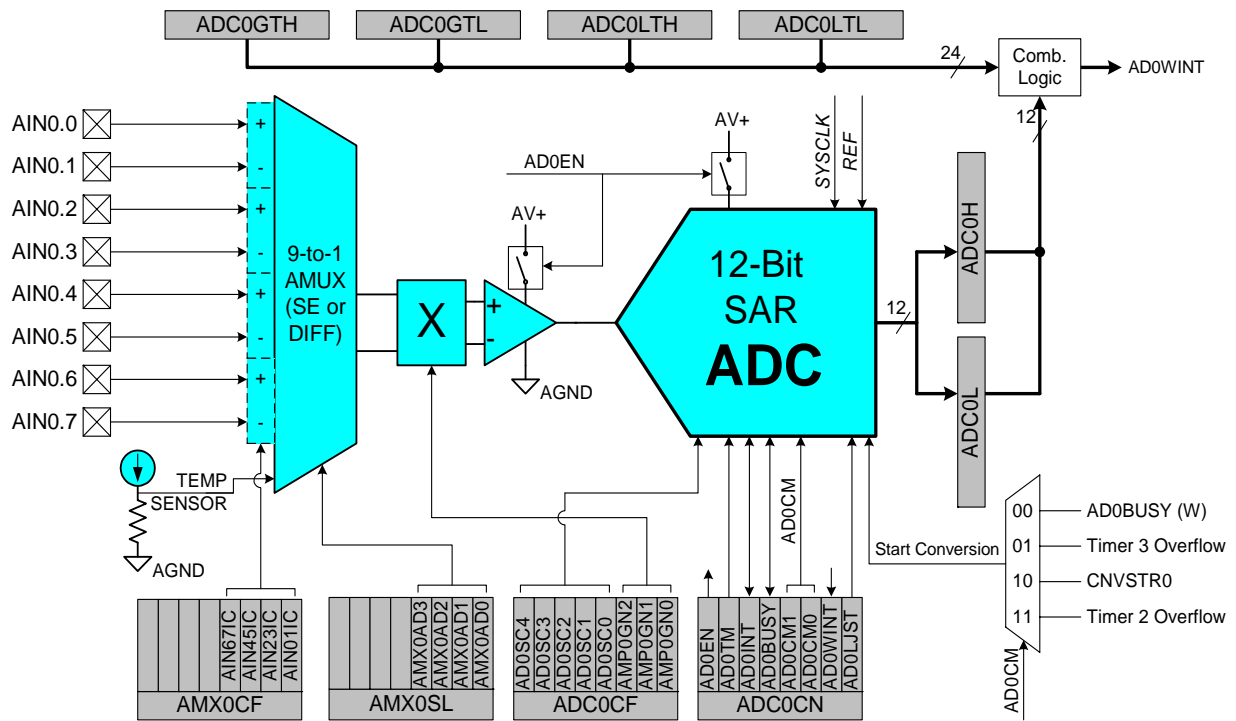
ADC0GTH
ADC0GTL
ADC0LTH
ADC0LTL
24
Comb. Logic
AD0WINT
12

AIN0.0
AIN0.1
AIN0.2
AIN0.3
AIN0.4
AIN0.5
AIN0.6
AIN0.7

+
-
+
-
+
-
+
-

9-to-1 AMUX (SE or DIFF)

X

AD0EN
AV+
AV+
+
-
AGND

SYSCLK
REF

12-Bit SAR ADC

12
ADC0H
ADC0L

TEMP SENSOR
AGND

AD0CM

Start Conversion
00 AD0BUSY (W)
01 Timer 3 Overflow
10 CNVSTR0
11 Timer 2 Overflow
AD0CM

AIN67IC
AIN45IC
AIN23IC
AIN01IC
AMX0CF

AMX0AD3
AMX0AD2
AMX0AD1
AMX0AD0
AMX0SL

AD0SC4
AD0SC3
AD0SC2
AD0SC1
AD0SC0
AMP0GN2
AMP0GN1
AMP0GN0
ADC0CF

AD0EN
AD0TM
AD0INT
AD0BUSY
AD0CM1
AD0CM0
AD0WINT
AD0LJST
ADC0CN